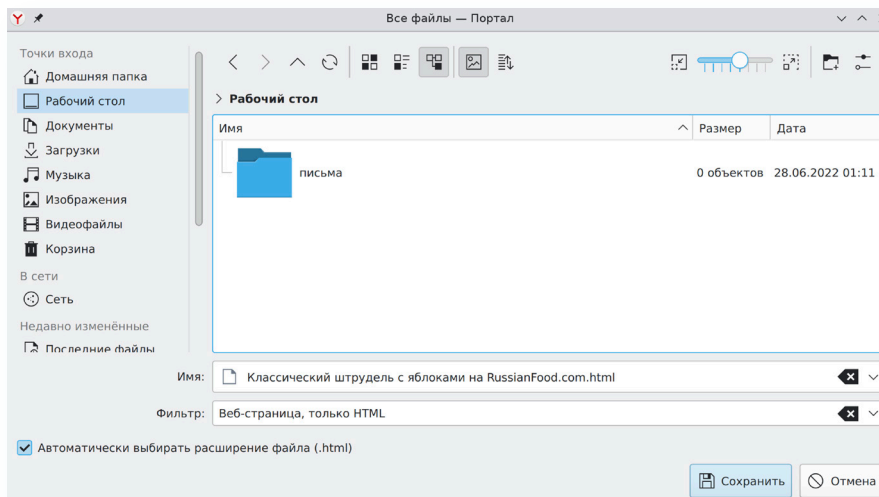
Все файлы — Портал

Точки входа
Домашняя папка
Рабочий стол
Документы
Загрузки
Музыка
Изображения
Видеофайлы
Корзина
В сети
Сеть
Недавно изменённые
Последние файлы

> Рабочий стол

| Имя | Размер | Дата |
|---|---|---|
| письма | 0 объектов | 28.06.2022 01:11 |

Имя: Классический штрудель с яблоками на RussianFood.com.html

Фильтр: Веб-страница, только HTML

Автоматически выбирать расширение файла (.html)

Сохранить
Отмена